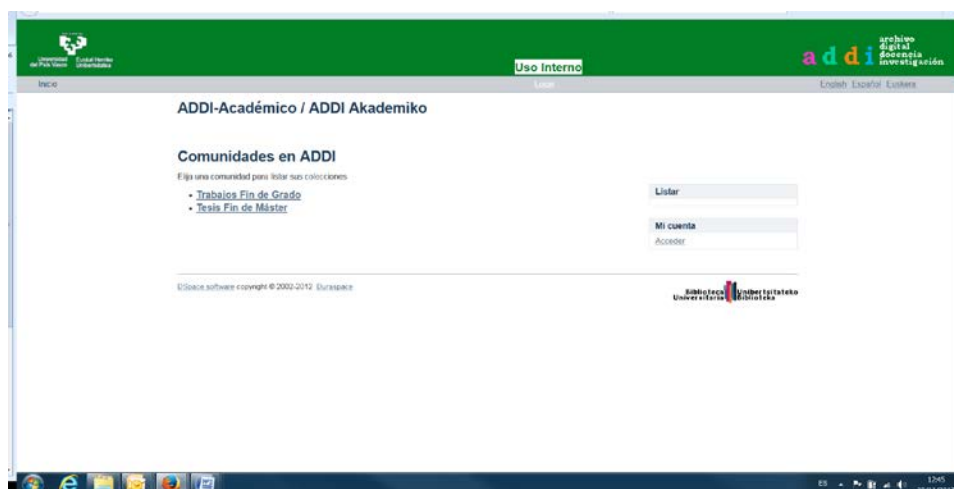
Universidad del País Vasco Euskal Herriko Unibertsitatea

Uso Interno

a d d i archivo digital docencia investigación

Inicio

Login

English Español Euskara

ADDI-Académico / ADDI Akademiko

Comunidades en ADDI

Elija una comunidad para listar sus colecciones

- Trabajos Fin de Grado
- Tesis Fin de Máster

Listar

Mi cuenta

Acceder

DSpace software copyright © 2002-2012 Duraspace

Biblioteca Universitaria Unibertsitateko Biblioteka

ES

12:45